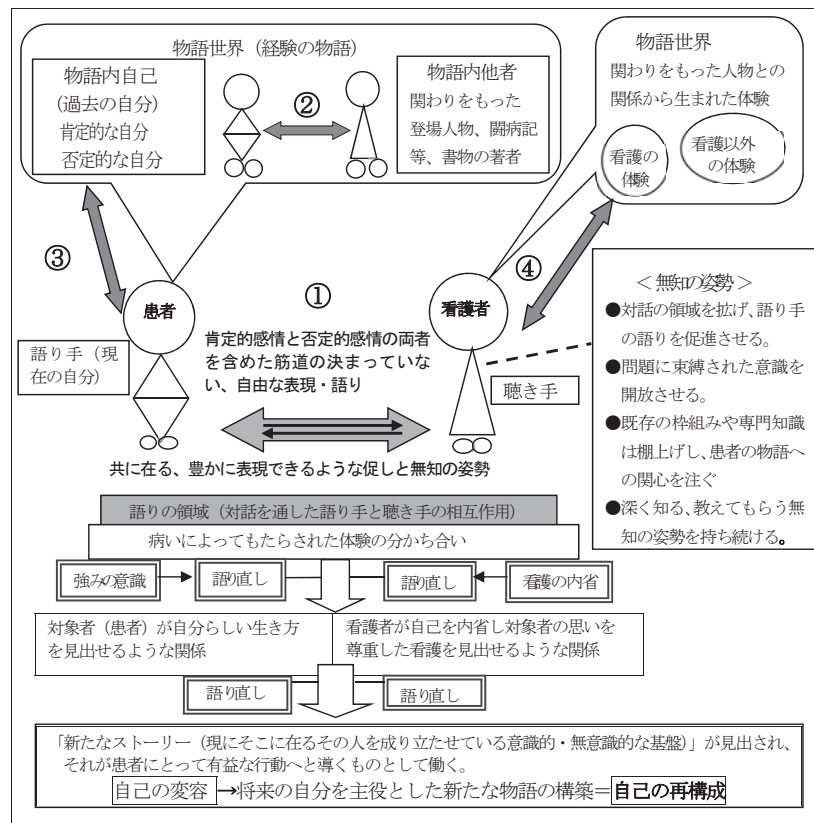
物語世界（経験の物語）

物語内自己
（過去の自分）
肯定的な自分
否定的な自分

②

物語内他者
関わりをもった登場人物、闘病記等、書物の著者

物語世界
関わりをもった人物との関係から生まれた体験

看護の体験

看護以外の体験

③

④

①

患者

看護者

肯定的感情と否定的感情の両者を含めた筋道の決まっていない、自由な表現・語り

語り手（現在の自分）

聴き手

＜無知の姿勢＞
●対話の領域を拡げ、語り手の語りを促進させる。
●問題に束縛された意識を開放させる。
●既存の枠組みや専門知識は棚上げし、患者の物語への関心を注ぐ
●深く知る、教えてもらう無知の姿勢を持ち続ける。

共に在る、豊かに表現できるような促しと無知の姿勢

語りの領域（対話を通した語り手と聴き手の相互作用）

病いによってもたらされた体験の分かち合い

強みの意識

語り直し

語り直し

看護の内省

対象者（患者）が自分らしい生き方を見出せるような関係

看護者が自己を内省し対象者の思いを尊重した看護を見出せるような関係

語り直し

語り直し

「新たなストーリー（現にそこに在るその人を成り立たせている意識的・無意識的な基盤）」が見出され、それが患者にとって有益な行動へと導くものとして働く。

自己の変容 →将来の自分を主役とした新たな物語の構築＝自己の再構成